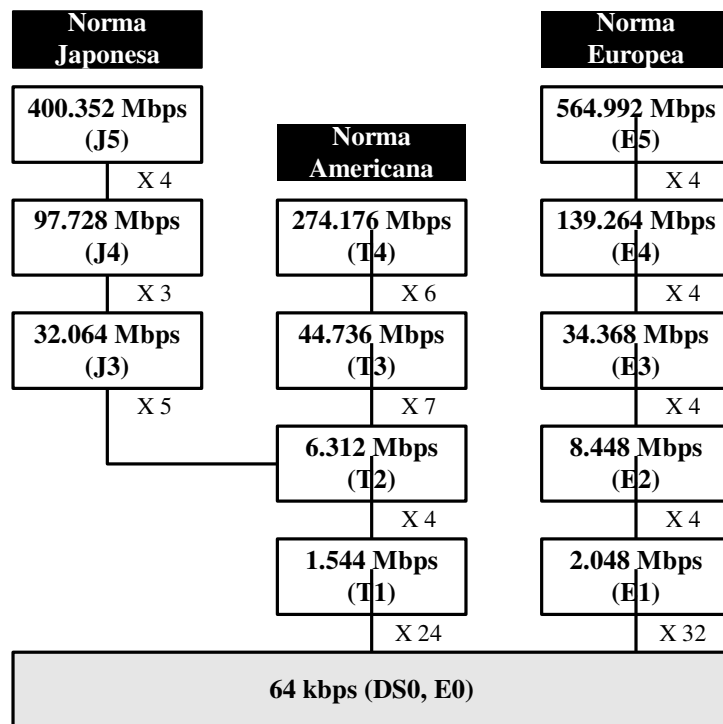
Norma Japonesa

400.352 Mbps (J5)

X 4

97.728 Mbps (J4)

X 3

32.064 Mbps (J3)

X 5

Norma Americana

274.176 Mbps (T4)

X 6

44.736 Mbps (T3)

X 7

6.312 Mbps (T2)

X 4

1.544 Mbps (T1)

X 24

Norma Europea

564.992 Mbps (E5)

X 4

139.264 Mbps (E4)

X 4

34.368 Mbps (E3)

X 4

8.448 Mbps (E2)

X 4

2.048 Mbps (E1)

X 32

64 kbps (DS0, E0)